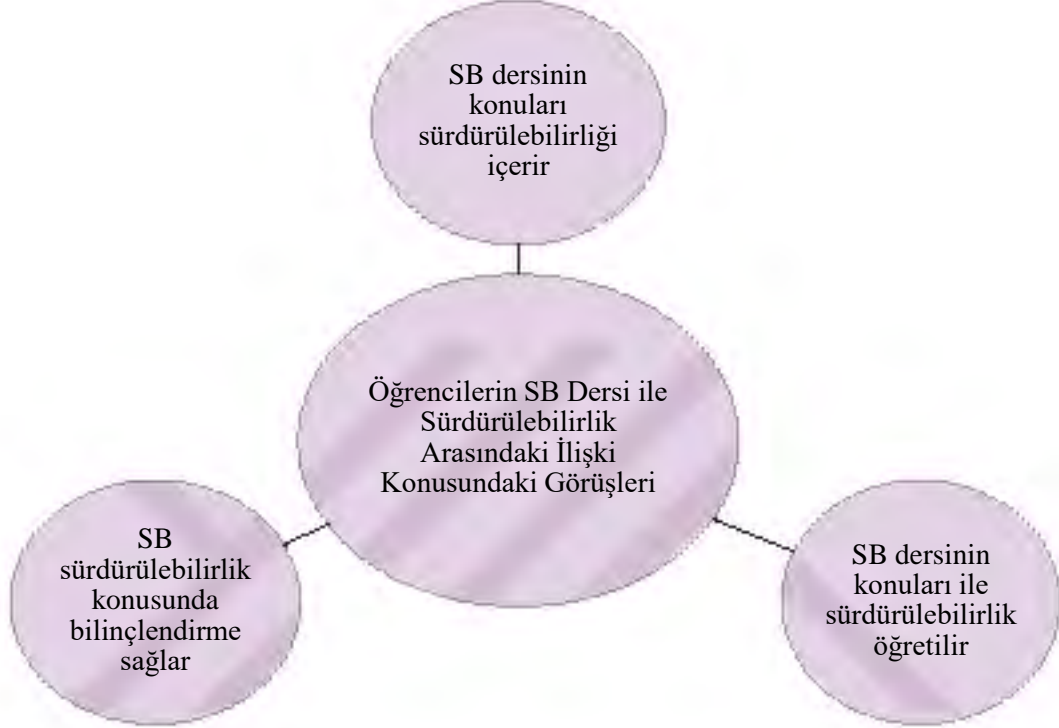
SB dersinin konuları sürdürülebilirliği içerir

Öğrencilerin SB Dersi ile Sürdürülebilirlik Arasındaki İlişki Konusundaki Görüşleri

SB sürdürülebilirlik konusunda bilinçlendirme sağlar

SB dersinin konuları ile sürdürülebilirlik öğretilir